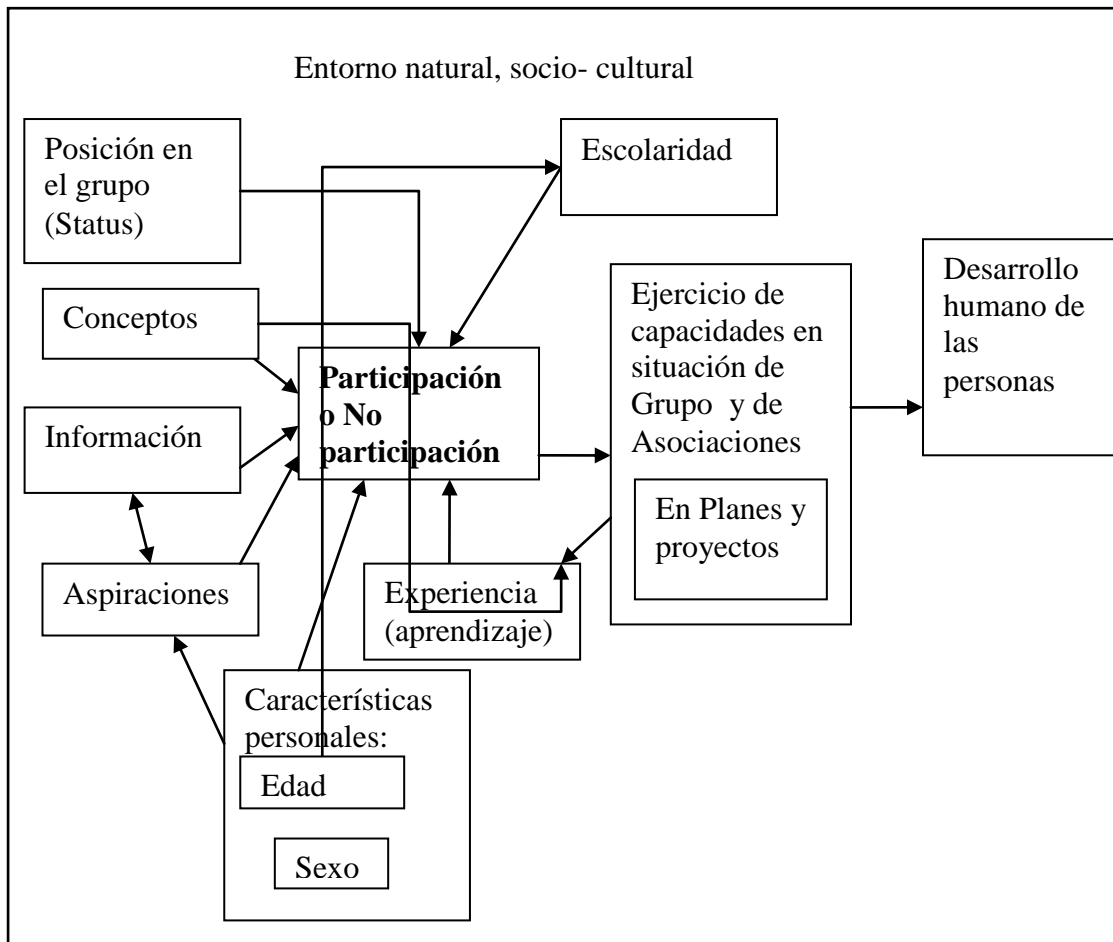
Entorno natural, socio- cultural

Posición en el grupo (Status)

Escolaridad

Conceptos

Participación o No participación

Ejercicio de capacidades en situación de Grupo y de Asociaciones

En Planes y proyectos

Desarrollo humano de las personas

Información

Aspiraciones

Experiencia (aprendizaje)

Características personales:

Edad

Sexo